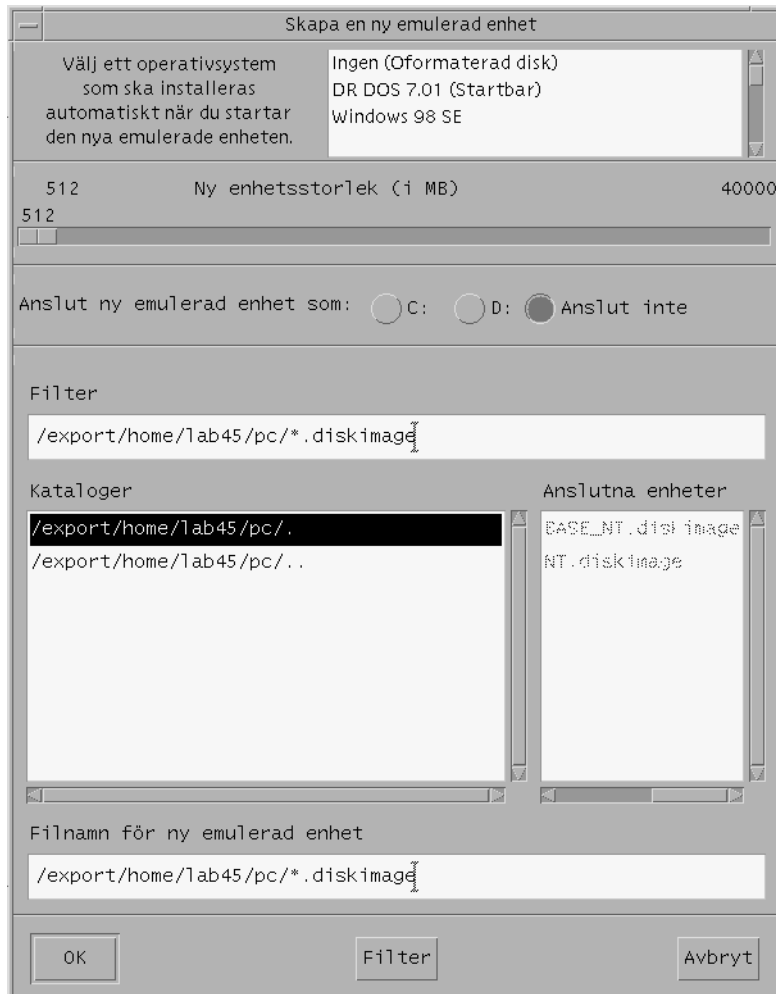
Skapa en ny emulerad enhet

Välj ett operativsystem som ska installeras automatiskt när du startar den nya emulerade enheten.

Ingen (Oformaterad disk)
DR DOS 7.01 (Startbar)
Windows 98 SE

512 Ny enhetsstorlek (i MB) 40000
512

Anslut ny emulerad enhet som: C: D: Anslut inte

Filter

/export/home/lab45/pc/*.diskimage

Kataloger

/export/home/lab45/pc/.
/export/home/lab45/pc/..

Anslutna enheter

BASE_NT.diskimage
NT.diskimage

Filnamn för ny emulerad enhet

/export/home/lab45/pc/*.diskimage

OK Filter Avbryt